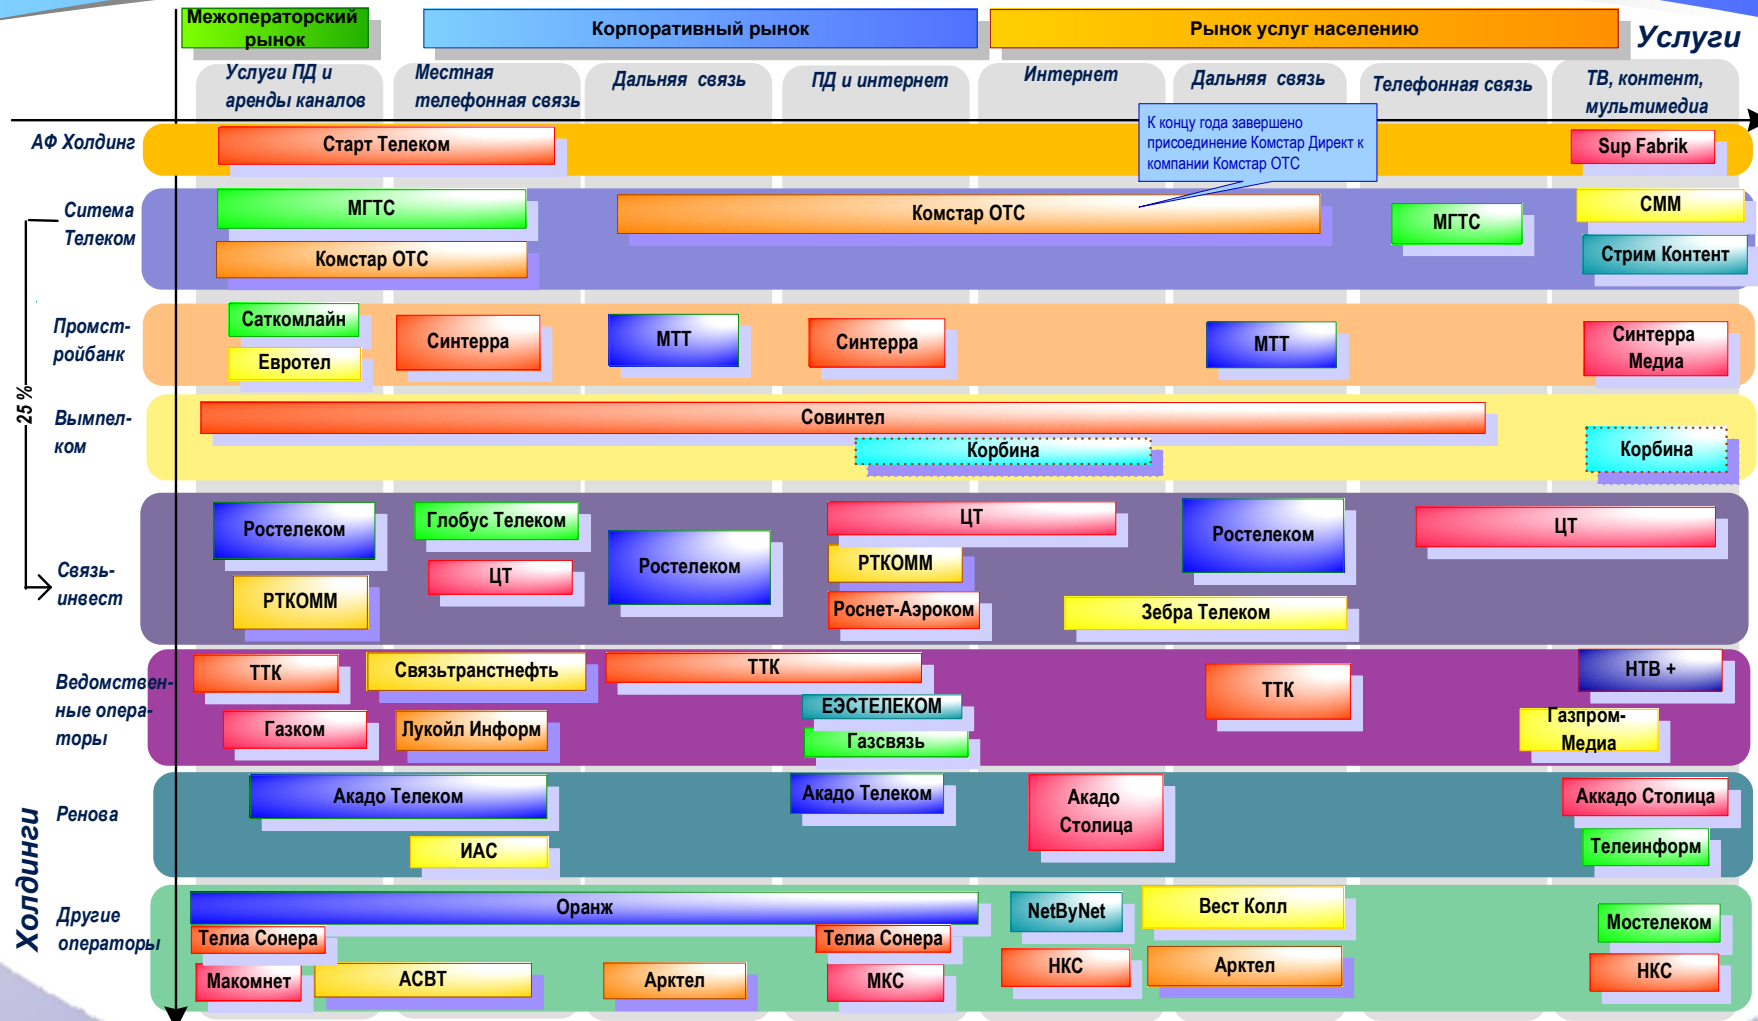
Межоператорский рынок

Корпоративный рынок

Рынок услуг населению

Услуги

Услуги ПД и аренды каналов

Местная телефонная связь

Дальняя связь

ПД и интернет

Интернет

Дальняя связь

Телефонная связь

ТВ, контент, мультимедиа

АФ Холдинг

Старт Телеком

К концу года завершено присоединение Комстар Директ к компании Комстар ОТС

Sup Fabrik

Ситема Телеком

МГТС

Комстар ОТС

МГТС

СММ

Комстар ОТС

Стрим Контент

Промст-ройбанк

Саткомлайн

Синтерра

МТТ

Синтерра

МТТ

Синтерра Медиа

Евротел

25 %

Вымпел-ком

Совинтел

Корбина

Корбина

Ростелеком

Глобус Телеком

ЦТ

Ростелеком

ЦТ

Ростелеком

ЦТ

РТКОММ

Связь-инвест

РТКОММ

Роснет-Аэроком

Зебра Телеком

Ведомствен-ные опера-торы

ТТК

Связьтранснефть

ТТК

ТТК

НТВ +

ЭЕСТЕЛЕКОМ

Газком

Лукойл Информ

Газсвязь

Газпром-Медиа

Ренова

Акадо Телеком

Акадо Телеком

Акадо Столица

Аккадо Столица

ИАС

Телеинформ

Холдинги

Другие операторы

Оранж

NetByNet

Вест Колл

Мостелеком

Телиа Сонера

Телиа Сонера

НКС

Арктел

Макомнет

АСВТ

Арктел

МКС

НКС